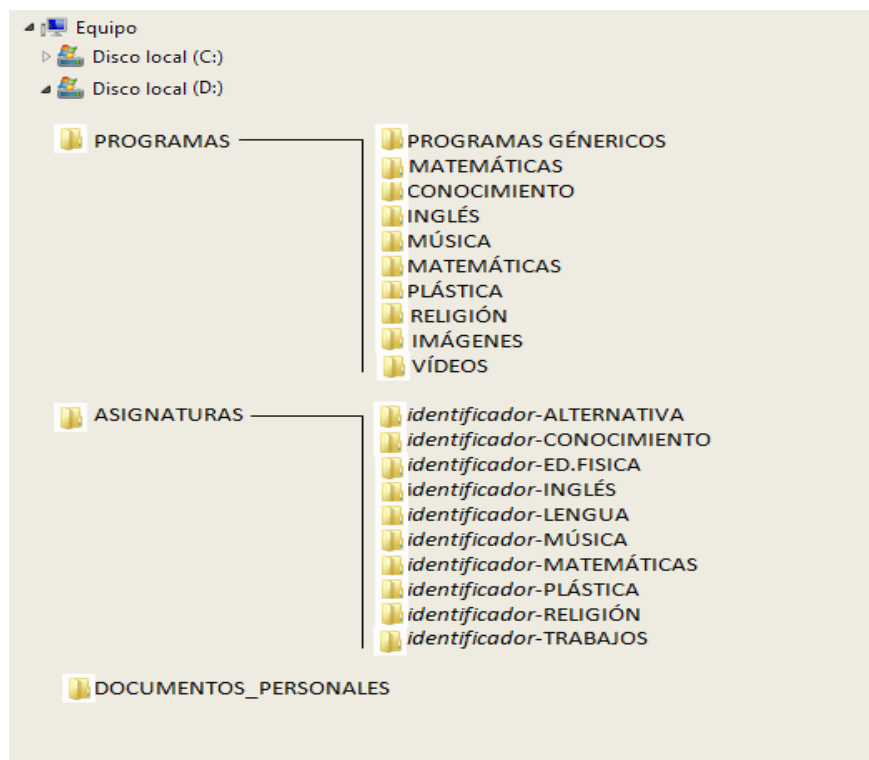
Equipo
Disco local (C:)
Disco local (D:)

PROGRAMAS

PROGRAMAS GÉNERICOS
MATEMÁTICAS
CONOCIMIENTO
INGLÉS
MÚSICA
MATEMÁTICAS
PLÁSTICA
RELIGIÓN
IMÁGENES
VÍDEOS

ASIGNATURAS

identificador-ALTERNATIVA
identificador-CONOCIMIENTO
identificador-ED.FISICA
identificador-INGLÉS
identificador-LENGUA
identificador-MÚSICA
identificador-MATEMÁTICAS
identificador-PLÁSTICA
identificador-RELIGIÓN
identificador-TRABAJOS

DOCUMENTOS_PERSONALES